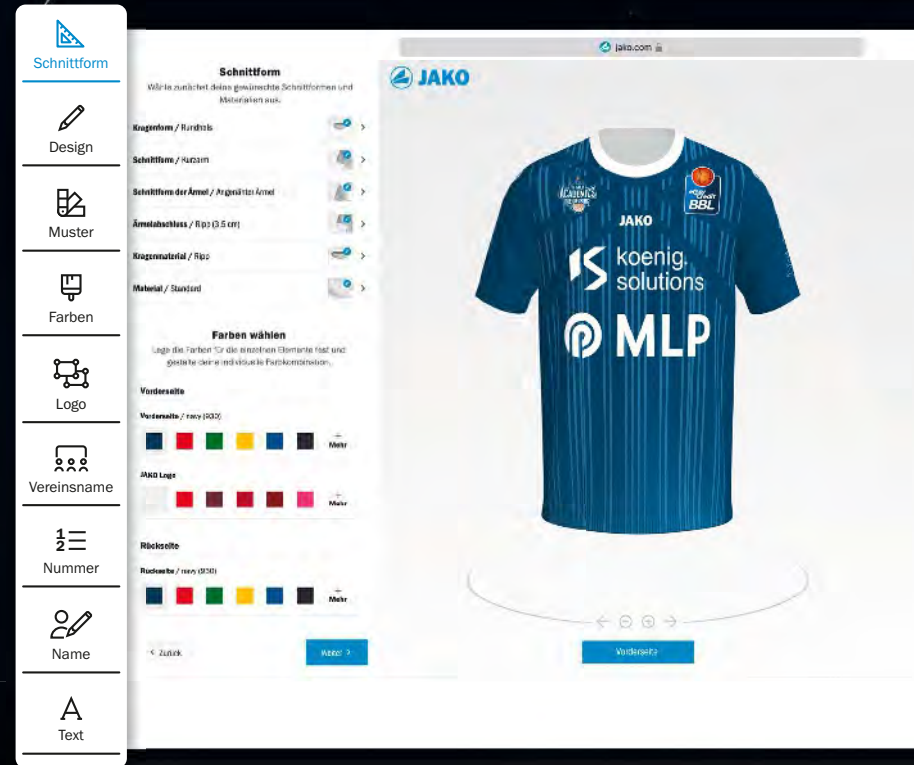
Schnittform

Design

Muster

Farben

Logo

Vereinsname

Nummer

Name

Text

jako.com

Schnittform

Wähle zunächst deine gewünschte Schnittformen und Materialien aus.

Kragenform / Rundhals

Schnittform / Kurzarm

Schnittform der Ärmel / Angenähter Ärmel

Ärmelabschluss / Rips (3,5 cm)

Kragenmaterial / Rips

Material / Standard

Farben wählen

Lege die Farben für die einzelnen Elemente fest und gestalte deine individuelle Farbkombination.

Vorderseite

Vorderseite / navy (930)

Mehr

JAKO Logo

Mehr

Rückseite

Rückseite / navy (930)

Mehr

< Zurück

Weiter >

JAKO

JAKO

BBL

koenig solutions

MLP

Vorderseite